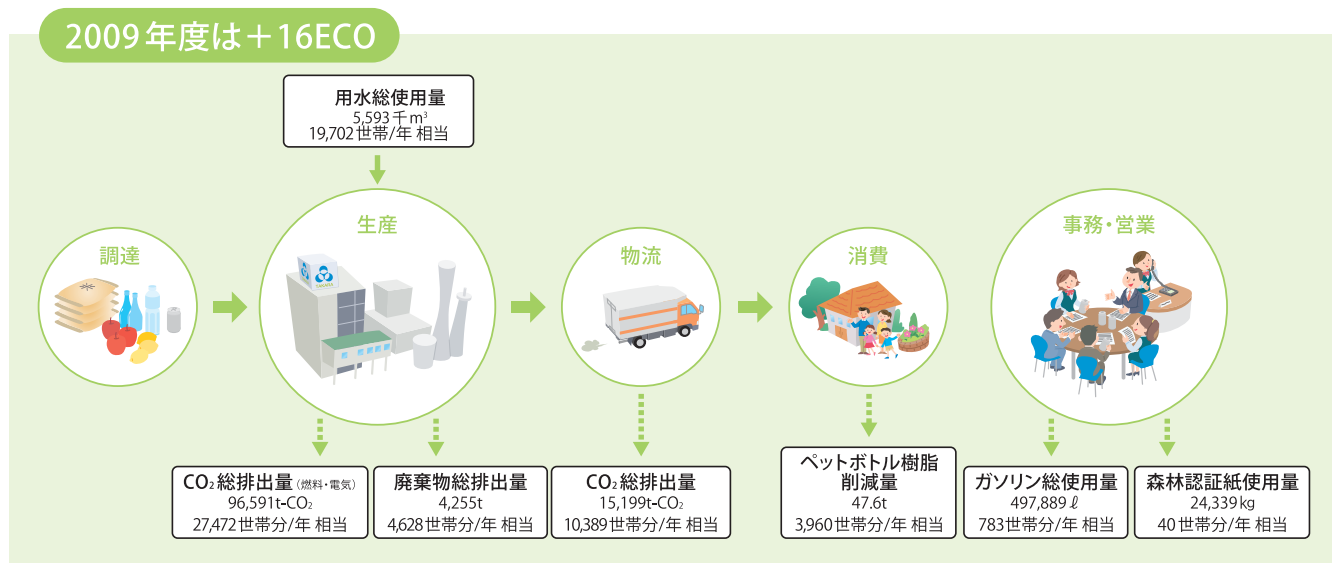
2009年度は＋16ECO

用水総使用量
5,593千$m^3$
19,702世帯/年 相当

調達

生産

物流

消費

事務・営業

$CO_2$総排出量（燃料・電気）
96,591t-$CO_2$
27,472世帯分/年 相当

廃棄物総排出量
4,255t
4,628世帯分/年 相当

$CO_2$総排出量
15,199t-$CO_2$
10,389世帯分/年 相当

ペットボトル樹脂削減量
47.6t
3,960世帯分/年 相当

ガソリン総使用量
497,889ℓ
783世帯分/年 相当

森林認証紙使用量
24,339kg
40世帯分/年 相当